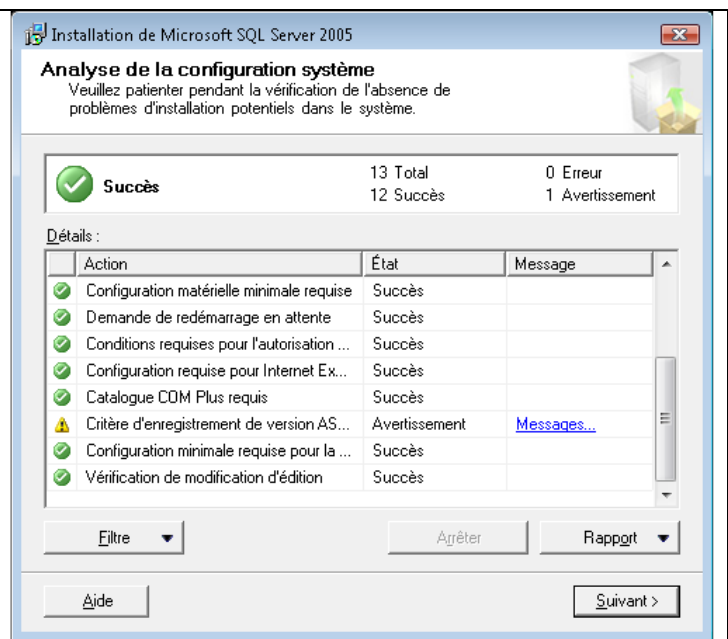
Installation de Microsoft SQL Server 2005

Analyse de la configuration système
Veuillez patienter pendant la vérification de l'absence de problèmes d'installation potentiels dans le système.

Succès

13 Total
12 Succès

0 Erreur
1 Avertissement

Détails :

| | Action | État | Message |
|---|---|---|---|
| | Configuration matérielle minimale requise | Succès | |
| | Demande de redémarrage en attente | Succès | |
| | Conditions requises pour l'autorisation ... | Succès | |
| | Configuration requise pour Internet Ex... | Succès | |
| | Catalogue COM Plus requis | Succès | |
| | Critère d'enregistrement de version AS... | Avertissement | Messages... |
| | Configuration minimale requise pour la ... | Succès | |
| | Vérification de modification d'édition | Succès | |

Filtre

Arrêter

Rapport

Aide

Suivant >